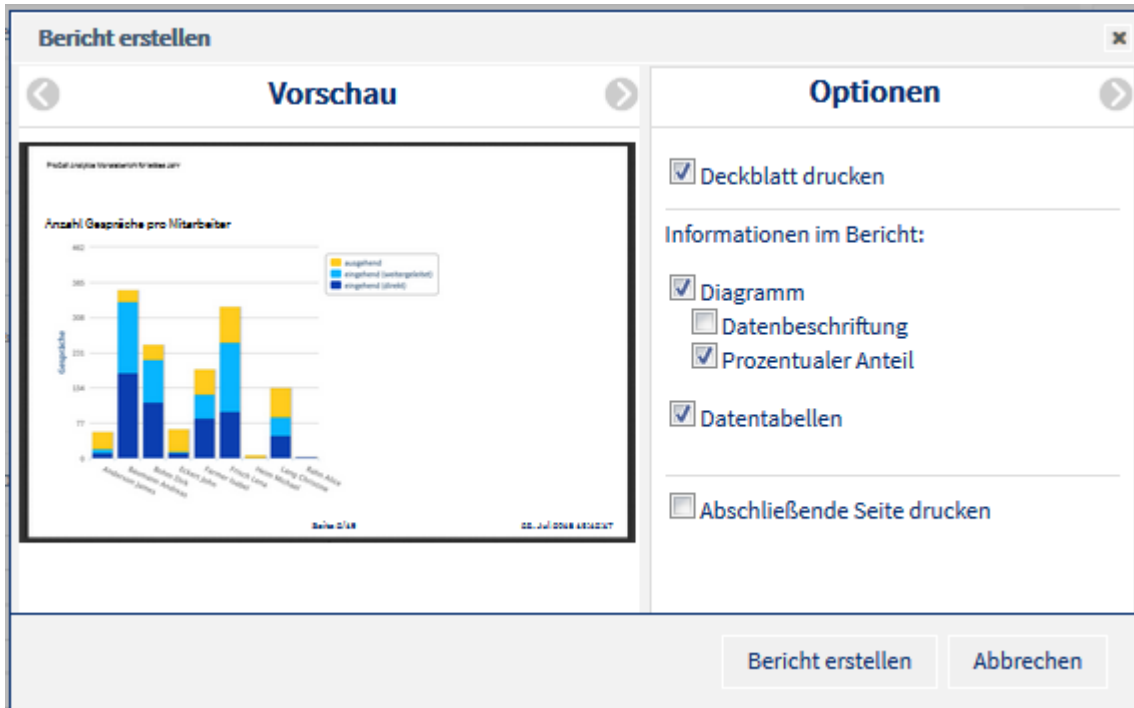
Bericht erstellen

×

Vorschau

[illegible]

Anzahl Gespräche pro Mitarbeiter

462
385
308
231
154
77
0

Gespräche

ausgehend
eingehend (weitergeleitet)
eingehend (direkt)

Anderson James
Baumann Andreas
Bohm Dirk
Eckert John
Farmer Isabel
Frisch Lena
Heim Michael
Lang Christine
Rohn Alice

Seite 2/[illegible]

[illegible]

Optionen

Deckblatt drucken

Informationen im Bericht:

Diagramm

Datenbeschriftung

Prozentualer Anteil

Datentabellen

Abschließende Seite drucken

Bericht erstellen

Abbrechen